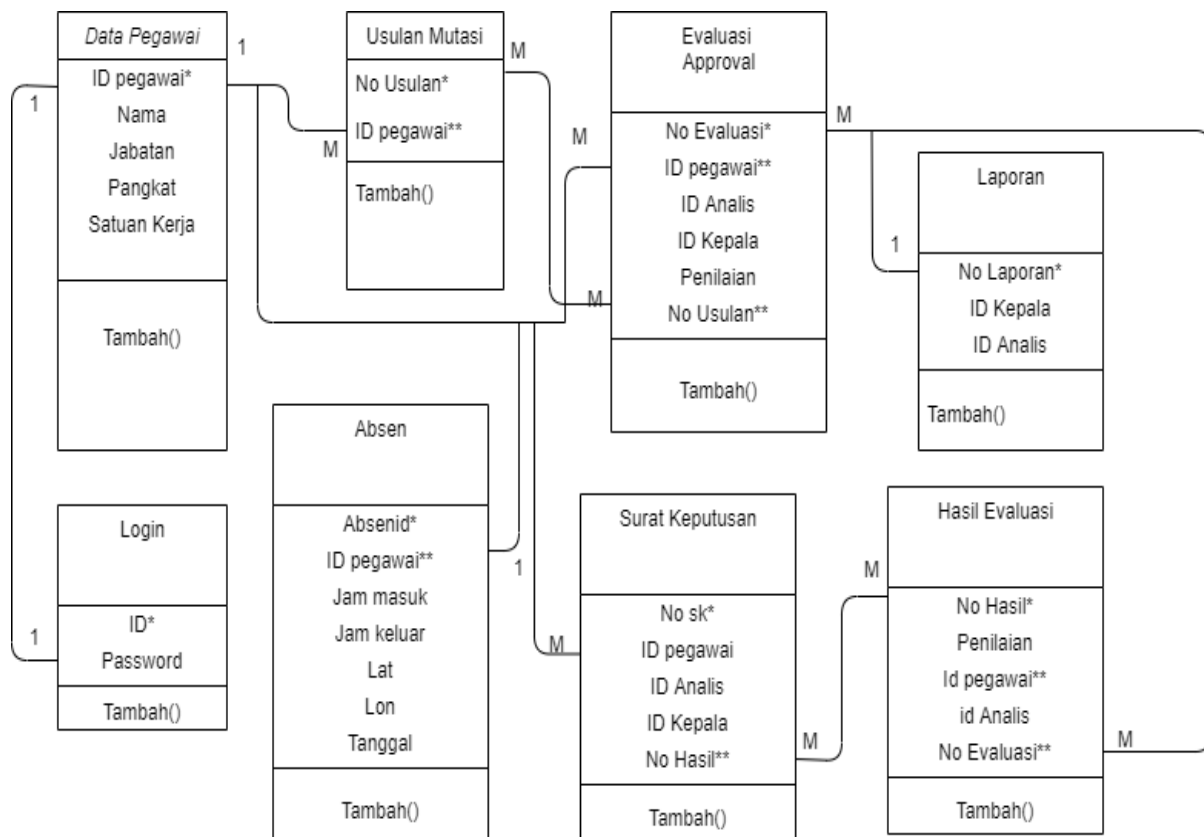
Data Pegawai
ID pegawai*
Nama
Jabatan
Pangkat
Satuan Kerja
Tambah()

1

1

Usulan Mutasi
No Usulan*
ID pegawai**
Tambah()

M

M

Evaluasi Approval
No Evaluasi*
ID pegawai**
ID Analis
ID Kepala
Penilaian
No Usulan**
Tambah()

M

M

M

Laporan
No Laporan*
ID Kepala
ID Analis
Tambah()

1

Login
ID*
Password
Tambah()

1

Absen
Absenid*
ID pegawai**
Jam masuk
Jam keluar
Lat
Lon
Tanggal
Tambah()

1

Surat Keputusan
No sk*
ID pegawai
ID Analis
ID Kepala
No Hasil**
Tambah()

M

M

Hasil Evaluasi
No Hasil*
Penilaian
Id pegawai**
id Analis
No Evaluasi**
Tambah()

M

M